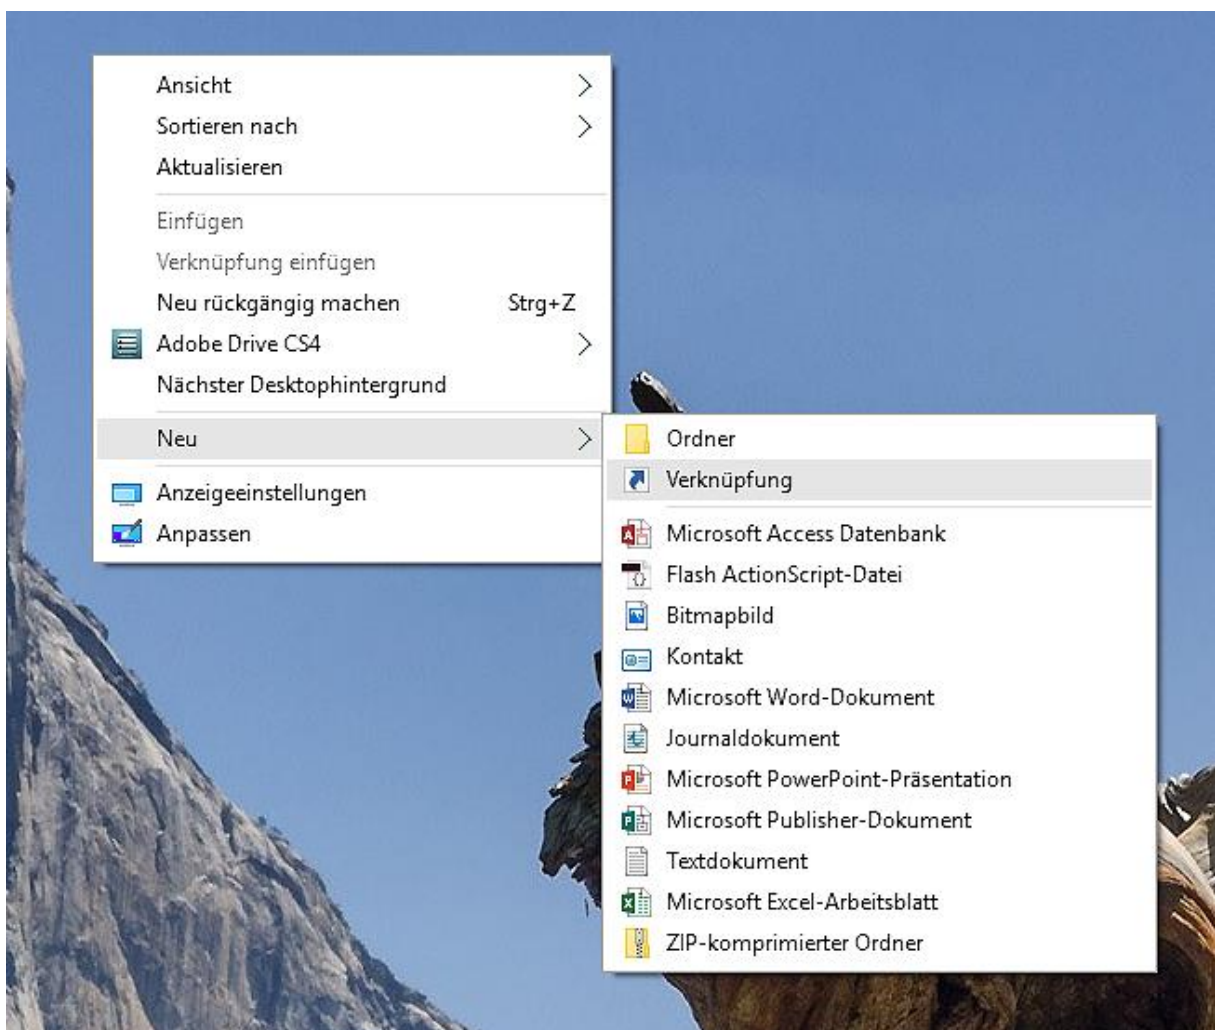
Ansicht
Sortieren nach
Aktualisieren

Einfügen
Verknüpfung einfügen
Neu rückgängig machen Strg+Z
Adobe Drive CS4
Nächster Desktophintergrund

Neu

Anzeigeeinstellungen
Anpassen

Ordner
Verknüpfung

Microsoft Access Datenbank
Flash ActionScript-Datei
Bitmapbild
Kontakt
Microsoft Word-Dokument
Journaldokument
Microsoft PowerPoint-Präsentation
Microsoft Publisher-Dokument
Textdokument
Microsoft Excel-Arbeitsblatt
ZIP-komprimierter Ordner